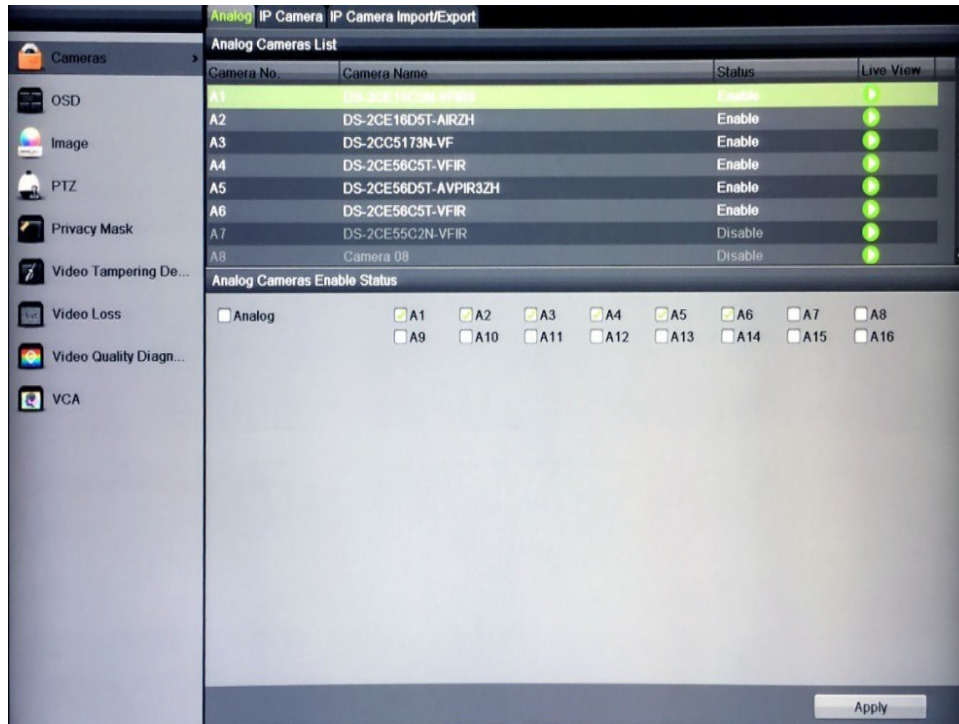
Analog IP Camera IP Camera Import/Export

Cameras
OSD
Image
PTZ
Privacy Mask
Video Tampering De...
Video Loss
Video Quality Diagn...
VCA

Analog Cameras List

| Camera No. | Camera Name | Status | Live View |
|---|---|---|---|
| A1 | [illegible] | Enable | |
| A2 | DS-2CE16D5T-AIRZH | Enable | |
| A3 | DS-2CC5173N-VF | Enable | |
| A4 | DS-2CE56C5T-VFIR | Enable | |
| A5 | DS-2CE56D5T-AVPIR3ZH | Enable | |
| A6 | DS-2CE56C5T-VFIR | Enable | |
| A7 | DS-2CE55C2N-VFIR | Disable | |
| A8 | Camera 08 | Disable | |

Analog Cameras Enable Status

Analog
A1 A2 A3 A4 A5 A6 A7 A8
A9 A10 A11 A12 A13 A14 A15 A16

Apply